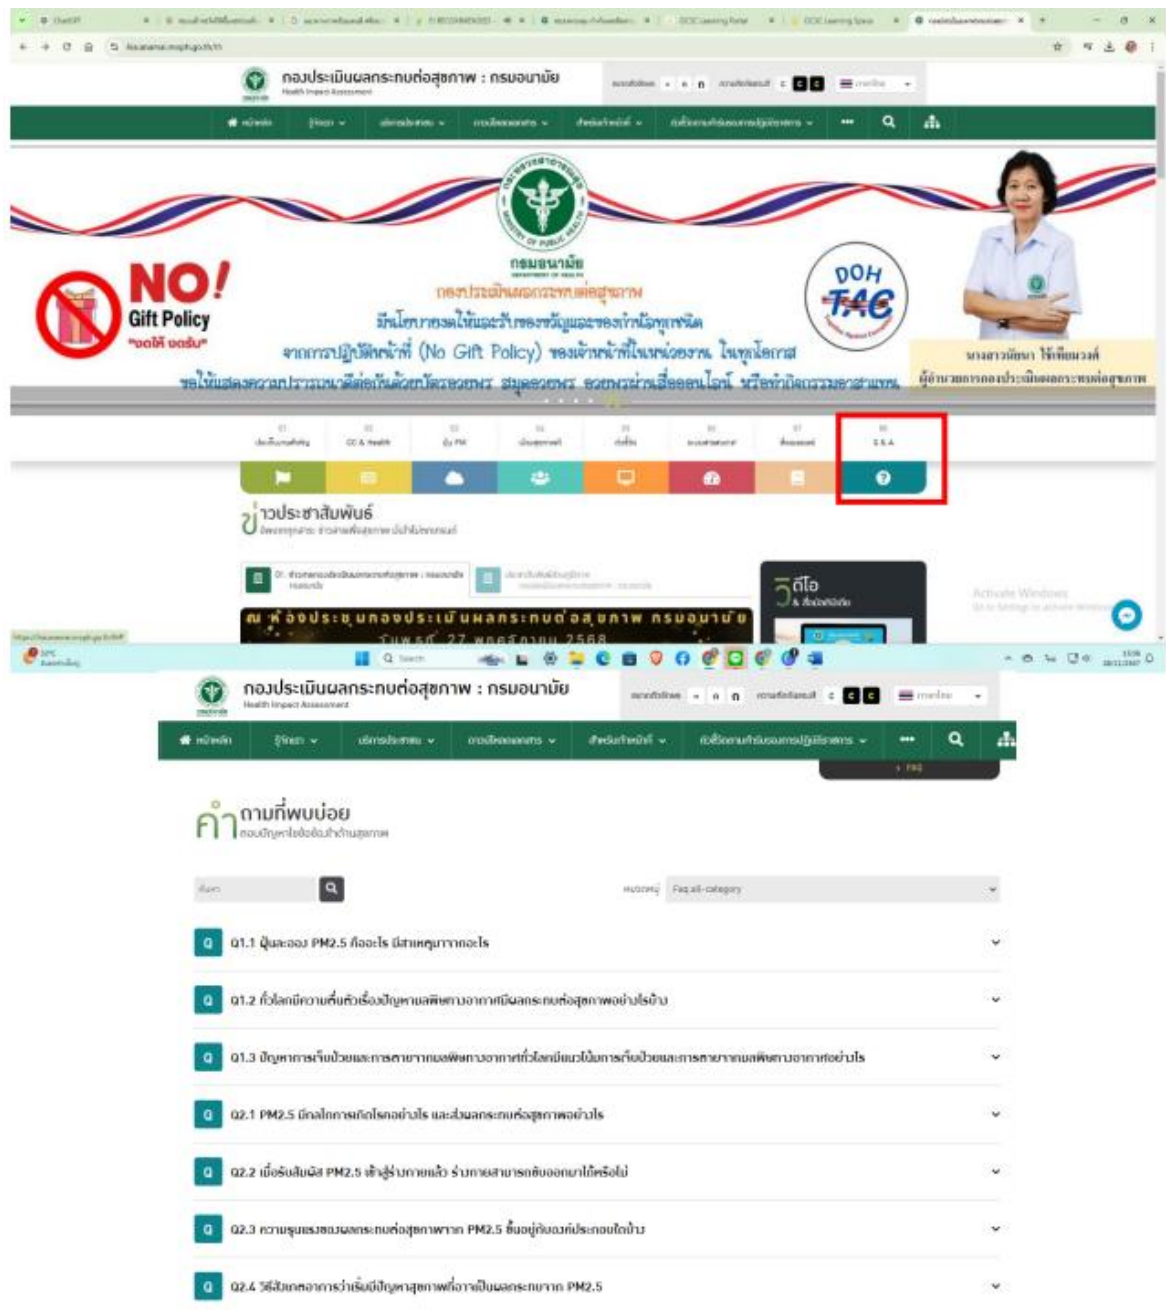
กองประเมินผลกระทบต่อสุขภาพ : กรมอนามัย
Health Impact Assessment

หน้าหลัก

NO!
Gift Policy
"งดให้ งดรับ"

กรมอนามัย
กองประเมินผลกระทบต่อสุขภาพ
มีนโยบายงดให้และรับของขวัญและของกำนัลทุกชนิด
จากการปฏิบัติหน้าที่ (No Gift Policy) ของเจ้าหน้าที่ในหน่วยงาน ในทุกโอกาส
ขอให้แสดงความปรารถนาดีต่อกันด้วยบัตรอวยพร สมุดอวยพร อวยพรผ่านสื่อออนไลน์ หรือทำกิจกรรมสาธารณ

DOH TAC

ผู้อำนวยการกองประเมินผลกระทบต่อสุขภาพ

CC & Health
Q & A

ข่าวประชาสัมพันธ์

วีดีโอ

ณ ห้องประชุมกองประเมินผลกระทบต่อสุขภาพ กรมอนามัย
วันที่ 27 พฤศจิกายน 2568

Activate Windows

กองประเมินผลกระทบต่อสุขภาพ : กรมอนามัย
Health Impact Assessment

หน้าหลัก

> FAQ

คำถามที่พบบ่อย
ตอบปัญหาข้อสงสัยด้านสุขภาพ

Faq all-category

Q Q1.1 ฝุ่นละออง PM2.5 คืออะไร มีสาเหตุมาจากอะไร
Q Q1.2 ทั่วโลกมีความตื่นตัวเรื่องปัญหามลพิษทางอากาศมีผลกระทบต่อสุขภาพอย่างไรบ้าง
Q Q1.3 ปัญหาการเจ็บป่วยและการตายจากมลพิษทางอากาศทั่วโลกมีแนวโน้มการเจ็บป่วยและการตายจากมลพิษทางอากาศอย่างไร
Q Q2.1 PM2.5 มีกลไกการเกิดโรคอย่างไร และส่งผลกระทบต่อสุขภาพอย่างไร
Q Q2.2 เมื่อรับสัมผัส PM2.5 เข้าสู่ร่างกายแล้ว ร่างกายสามารถขับออกมาได้หรือไม่
Q Q2.3 ความรุนแรงของผลกระทบต่อสุขภาพจาก PM2.5 ขึ้นอยู่กับองค์ประกอบใดบ้าง
Q Q2.4 วิธีสังเกตอาการว่าเริ่มมีปัญหาสุขภาพที่อาจเป็นผลกระทบจาก PM2.5